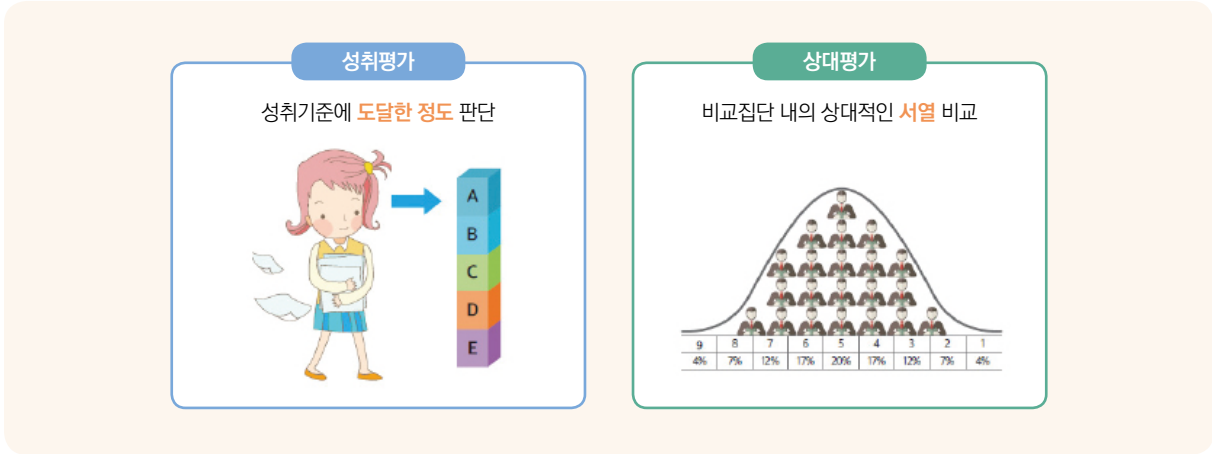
성취평가

성취기준에 도달한 정도 판단

A
B
C
D
E

상대평가

비교집단 내의 상대적인 서열 비교

| 9 | 8 | 7 | 6 | 5 | 4 | 3 | 2 | 1 |
|---|---|---|---|---|---|---|---|---|
| 4% | 7% | 12% | 17% | 20% | 17% | 12% | 7% | 4% |